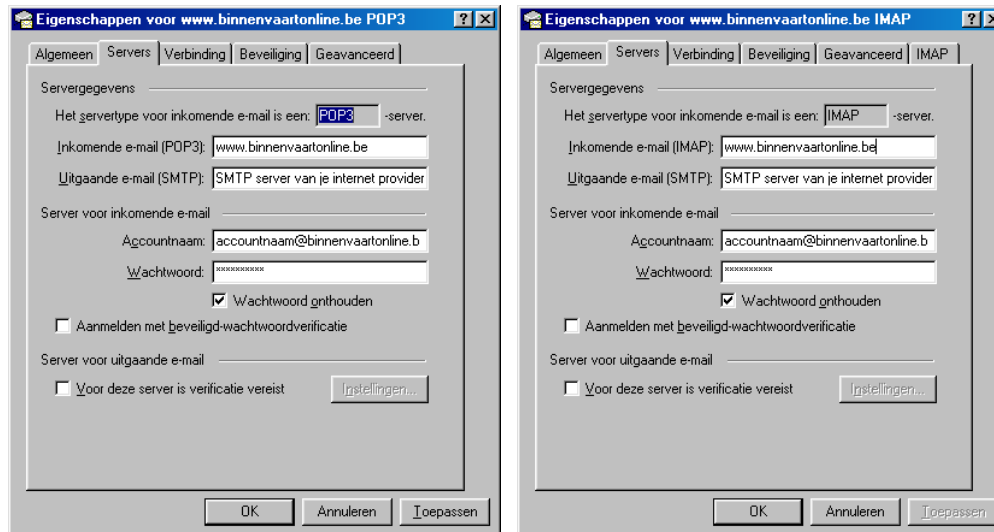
Eigenschappen voor www.binnenvaartonline.be POP3 ? X

Algemeen | Servers | Verbinding | Beveiliging | Geavanceerd

Servergegevens

Het servertype voor inkomende e-mail is een: POP3 -server.

Inkomende e-mail (POP3): www.binnenvaartonline.be

Uitgaande e-mail (SMTP): SMTP server van je internet provider

Server voor inkomende e-mail

Accountnaam: accountnaam@binnenvaartonline.b

Wachtwoord: **********

☑ Wachtwoord onthouden

☐ Aanmelden met beveiligd-wachtwoordverificatie

Server voor uitgaande e-mail

☐ Voor deze server is verificatie vereist   Instellingen...

OK   Annuleren   Toepassen

Eigenschappen voor www.binnenvaartonline.be IMAP ? X

Algemeen | Servers | Verbinding | Beveiliging | Geavanceerd | IMAP

Servergegevens

Het servertype voor inkomende e-mail is een: IMAP -server.

Inkomende e-mail (IMAP): www.binnenvaartonline.be

Uitgaande e-mail (SMTP): SMTP server van je internet provider

Server voor inkomende e-mail

Accountnaam: accountnaam@binnenvaartonline.b

Wachtwoord: **********

☑ Wachtwoord onthouden

☐ Aanmelden met beveiligd-wachtwoordverificatie

Server voor uitgaande e-mail

☐ Voor deze server is verificatie vereist   Instellingen...

OK   Annuleren   Toepassen